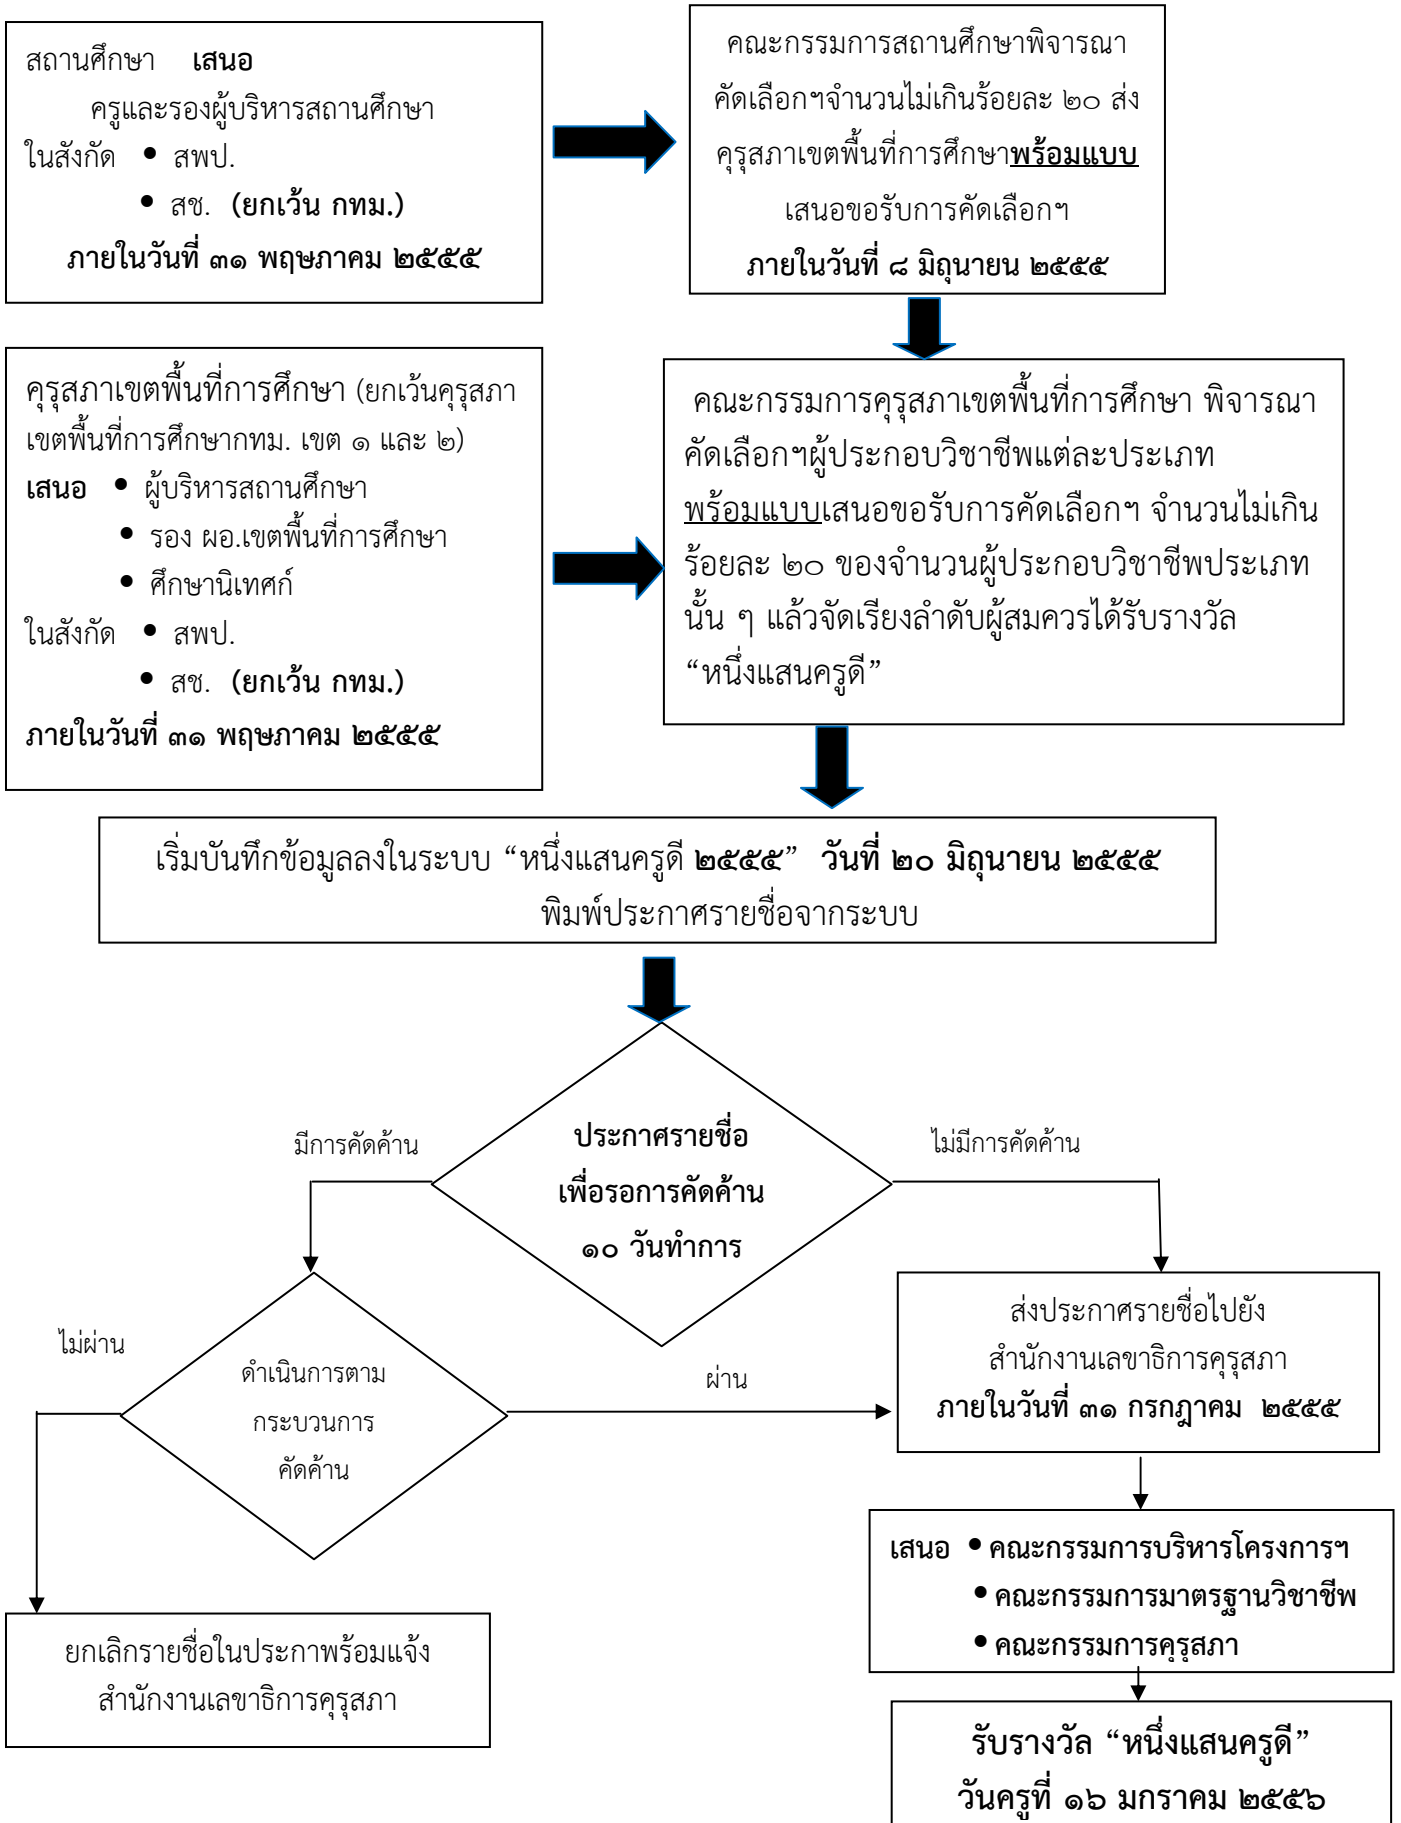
สถานศึกษา **เสนอ**
ครูและรองผู้บริหารสถานศึกษา
ในสังกัด • สพป.
• สช. **(ยกเว้น กทม.)**
**ภายในวันที่ ๓๑ พฤษภาคม ๒๕๕๕**

คณะกรรมการสถานศึกษาพิจารณา
คัดเลือกฯจำนวนไม่เกินร้อยละ ๒๐ ส่ง
คุรุสภาเขตพื้นที่การศึกษา**พร้อมแบบ**
เสนอขอรับการคัดเลือกฯ
**ภายในวันที่ ๘ มิถุนายน ๒๕๕๕**

คุรุสภาเขตพื้นที่การศึกษา (ยกเว้นคุรุสภาเขตพื้นที่การศึกษากทม. เขต ๑ และ ๒)
**เสนอ** • ผู้บริหารสถานศึกษา
• รอง ผอ.เขตพื้นที่การศึกษา
• ศึกษานิเทศก์
ในสังกัด • สพป.
• สช. **(ยกเว้น กทม.)**
**ภายในวันที่ ๓๑ พฤษภาคม ๒๕๕๕**

คณะกรรมการคุรุสภาเขตพื้นที่การศึกษา พิจารณาคัดเลือกฯผู้ประกอบวิชาชีพแต่ละประเภท พร้อมแบบเสนอขอรับการคัดเลือกฯ จำนวนไม่เกินร้อยละ ๒๐ ของจำนวนผู้ประกอบวิชาชีพประเภทนั้น ๆ แล้วจัดเรียงลำดับผู้สมควรได้รับรางวัล “หนึ่งแสนครูดี”

เริ่มบันทึกข้อมูลลงในระบบ “หนึ่งแสนครูดี **๒๕๕๕**” **วันที่ ๒๐ มิถุนายน ๒๕๕๕**
พิมพ์ประกาศรายชื่อจากระบบ

**ประกาศรายชื่อ
เพื่อรอการคัดค้าน
๑๐ วันทำการ**

มีการคัดค้าน

ไม่มีการคัดค้าน

ดำเนินการตาม
กระบวนการ
คัดค้าน

ไม่ผ่าน

ผ่าน

ส่งประกาศรายชื่อไปยัง
สำนักงานเลขาธิการคุรุสภา
**ภายในวันที่ ๓๑ กรกฎาคม ๒๕๕๕**

ยกเลิกรายชื่อในประกาศพร้อมแจ้ง
สำนักงานเลขาธิการคุรุสภา

เสนอ • **คณะกรรมการบริหารโครงการฯ**
• **คณะกรรมการมาตรฐานวิชาชีพ**
• **คณะกรรมการคุรุสภา**

**รับรางวัล “หนึ่งแสนครูดี”
วันครูที่ ๑๖ มกราคม ๒๕๕๖**